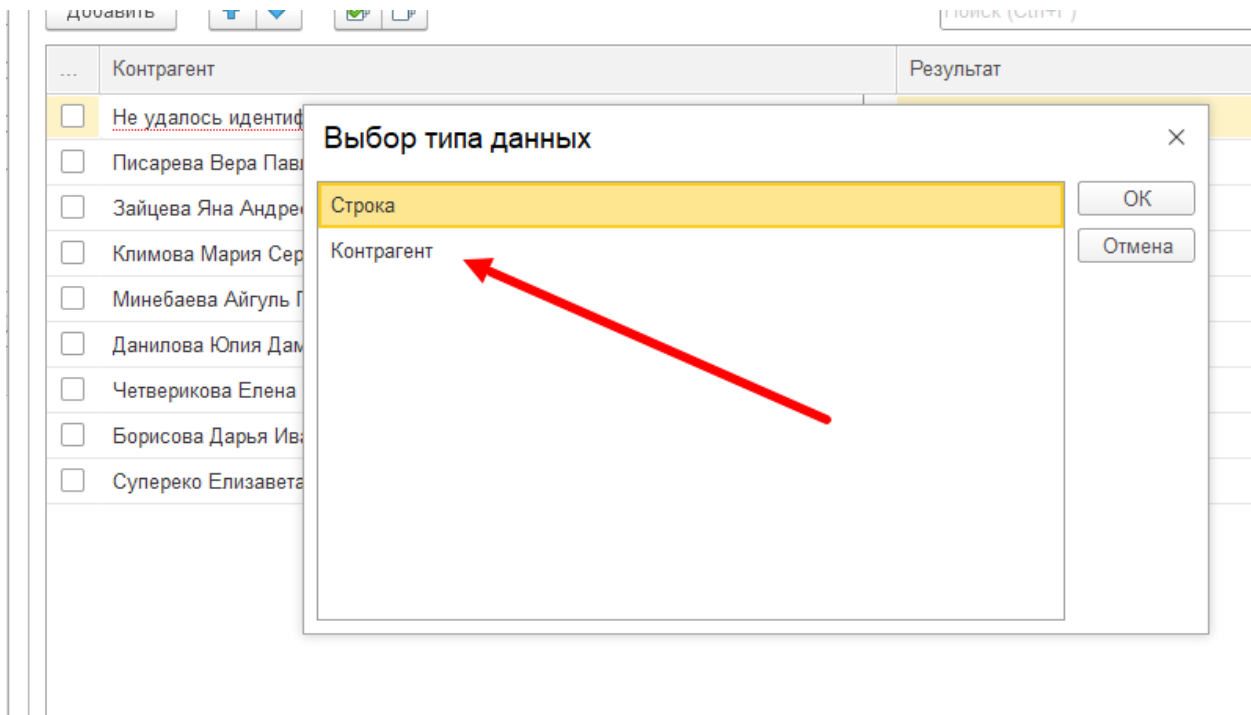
Добавить

Поиск (Ctrl+F)

| ... | Контрагент | Результат |
|---|---|---|
| | Не удалось идентиф | |
| | Писарева Вера Пав | |
| | Зайцева Яна Андре | |
| | Климова Мария Сер | |
| | Минебаева Айгуль Г | |
| | Данилова Юлия Дам | |
| | Четверикова Елена | |
| | Борисова Дарья Ива | |
| | Супереко Елизавета | |

Выбор типа данных

×

Строка

Контрагент

ОК

Отмена